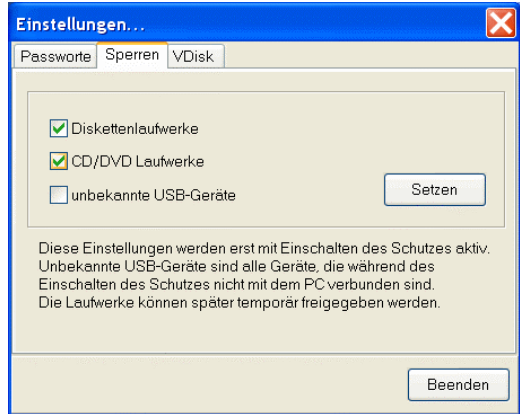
Einstellungen...

Passworte | Sperren | VDisk

Diskettenlaufwerke

CD/DVD Laufwerke

unbekannte USB-Geräte

Setzen

Diese Einstellungen werden erst mit Einschalten des Schutzes aktiv. Unbekannte USB-Geräte sind alle Geräte, die während des Einschalten des Schutzes nicht mit dem PC verbunden sind. Die Laufwerke können später temporär freigegeben werden.

Beenden